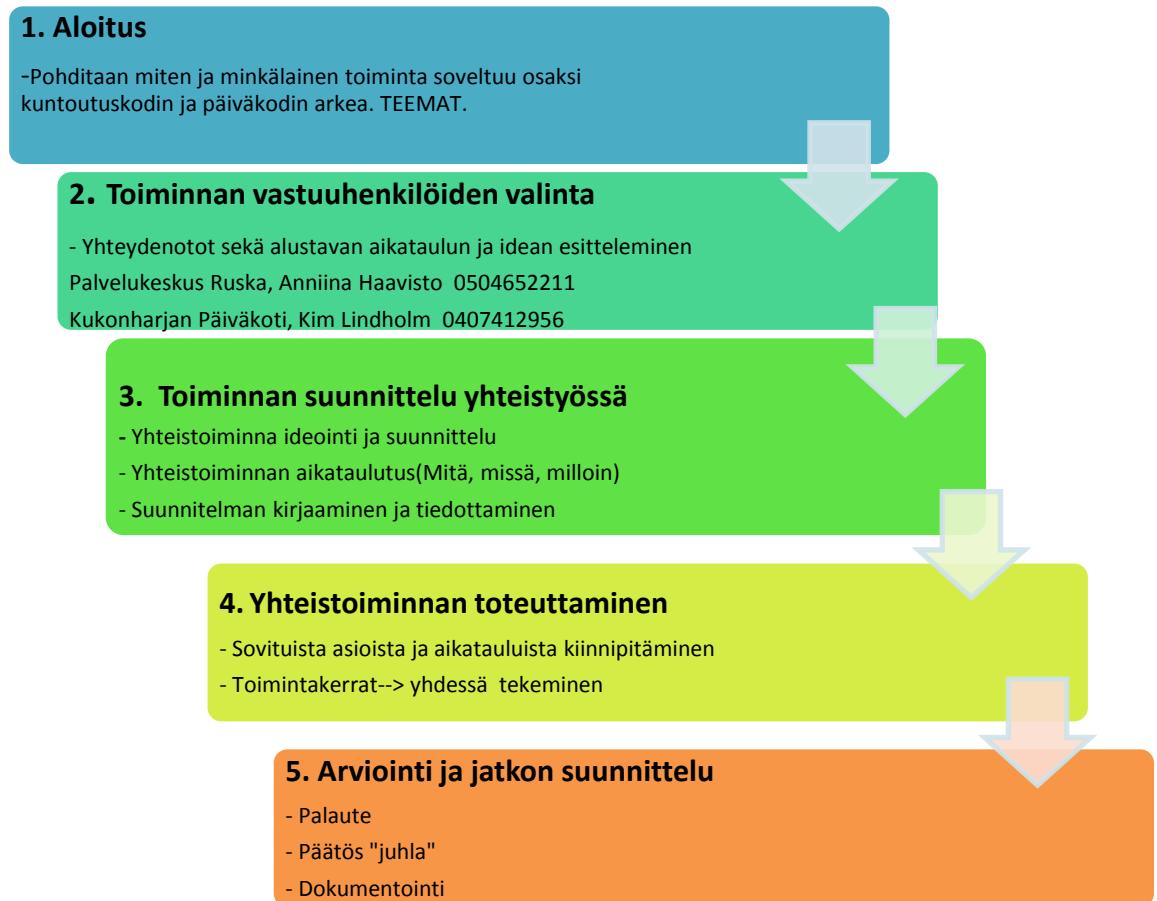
1. Aloitus

-Pohditaan miten ja minkälainen toiminta soveltuu osaksi kuntoutuskodin ja päiväkodin arkea. TEEMAT.

2. Toiminnan vastuuhenkilöiden valinta

- Yhteydenotot sekä alustavan aikataulun ja idean esitteleminen
Palvelukeskus Ruska, Anniina Haavisto 0504652211
Kukonharjan Päiväkoti, Kim Lindholm 0407412956

3. Toiminnan suunnittelu yhteistyössä

- Yhteistoiminna ideointi ja suunnittelu
- Yhteistoiminnan aikataulutus(Mitä, missä, milloin)
- Suunnitelman kirjaaminen ja tiedottaminen

4. Yhteistoiminnan toteuttaminen

- Sovituista asioista ja aikatauluista kiinnipitäminen
- Toimintakerrat--> yhdessä tekeminen

5. Arviointi ja jatkon suunnittelu

- Palaute
- Päätös "juhla"
- Dokumentointi